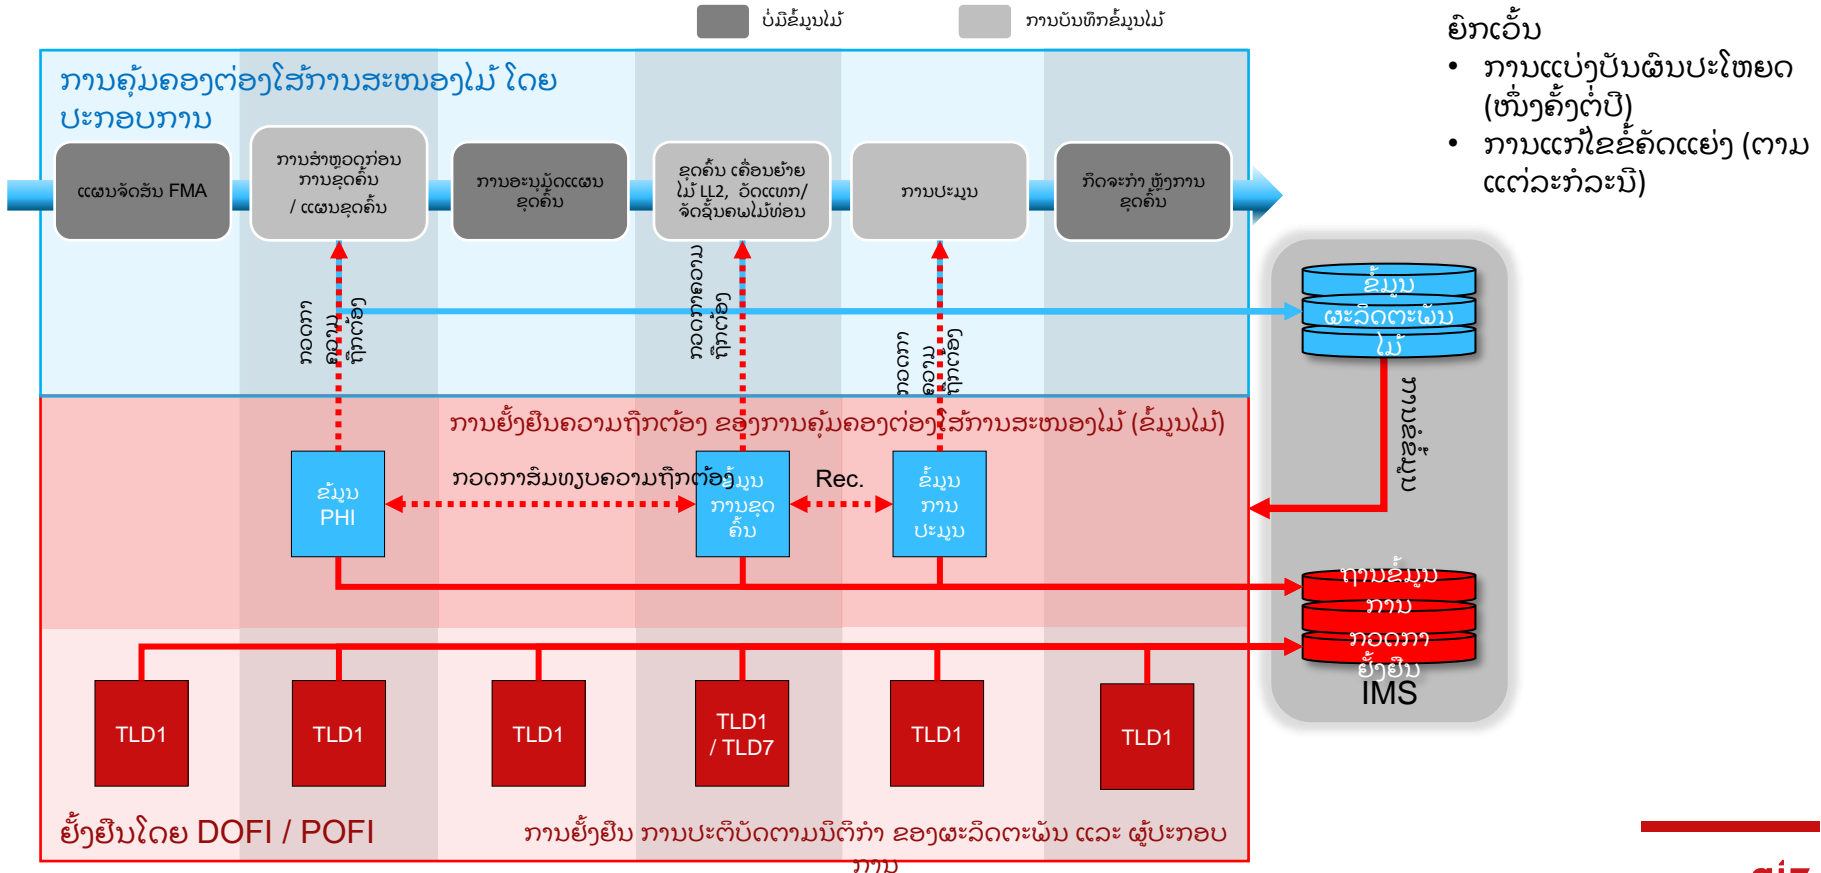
ບໍ່ມີຂໍ້ມູນໄມ້

ການບັນທຶກຂໍ້ມູນໄມ້

ຍົກເວັ້ນ

• ການແບ່ງປັນຜົນປະໂຫຍດ (ໜຶ່ງຄັ້ງຕໍ່ປີ)

• ການແກ້ໄຂຂໍ້ຂັດແຍ່ງ (ຕາມແຕ່ລະກໍລະນີ)

ການຄຸ້ມຄອງຕ່ອງໂສ້ການສະໜອງໄມ້ ໂດຍປະກອບການ

ແຜນຈັດສັນ FMA

ການສຳຫຼວດກ່ອນການຂຸດຄົ້ນ / ແຜນຂຸດຄົ້ນ

ການອະນຸມັດແຜນຂຸດຄົ້ນ

ຂຸດຄົ້ນ ເຄື່ອນຍ້າຍໄມ້ LL2, ວັດແທກ/ຈັດຊັ້ນຄຸນນະພາບໄມ້ທ່ອນ

ການປະມູນ

ກິດຈະກຳ ຫຼັງການຂຸດຄົ້ນ

ກວດກາ ຄວາມ ຖືກຕ້ອງ

ກວດກາຄວາມ ຖືກຕ້ອງ

ກວດກາ ຄວາມ ຖືກຕ້ອງ

ຂໍ້ມູນ ຜະລິດຕະພັນ ໄມ້

ການສົ່ງຂໍ້ມູນ

ການຢັ້ງຢືນຄວາມຖືກຕ້ອງ ຂອງການຄຸ້ມຄອງຕ່ອງໂສ້ການສະໜອງໄມ້ (ຂໍ້ມູນໄມ້)

ກວດກາສົມທຽບຄວາມຖືກຕ້ອງ

Rec.

ຂໍ້ມູນ PHI

ຂໍ້ມູນ ການຂຸດ ຄົ້ນ

ຂໍ້ມູນ ການ ປະມູນ

ຖານຂໍ້ມູນ ການ ກວດກາ ຢັ້ງຢືນ IMS

TLD1

TLD1

TLD1

TLD1 / TLD7

TLD1

TLD1

ຢັ້ງຢືນໂດຍ DOFI / POFI

ການຢັ້ງຢືນ ການປະຕິບັດຕາມນິຕິກຳ ຂອງຜະລິດຕະພັນ ແລະ ຜູ້ປະກອບການ